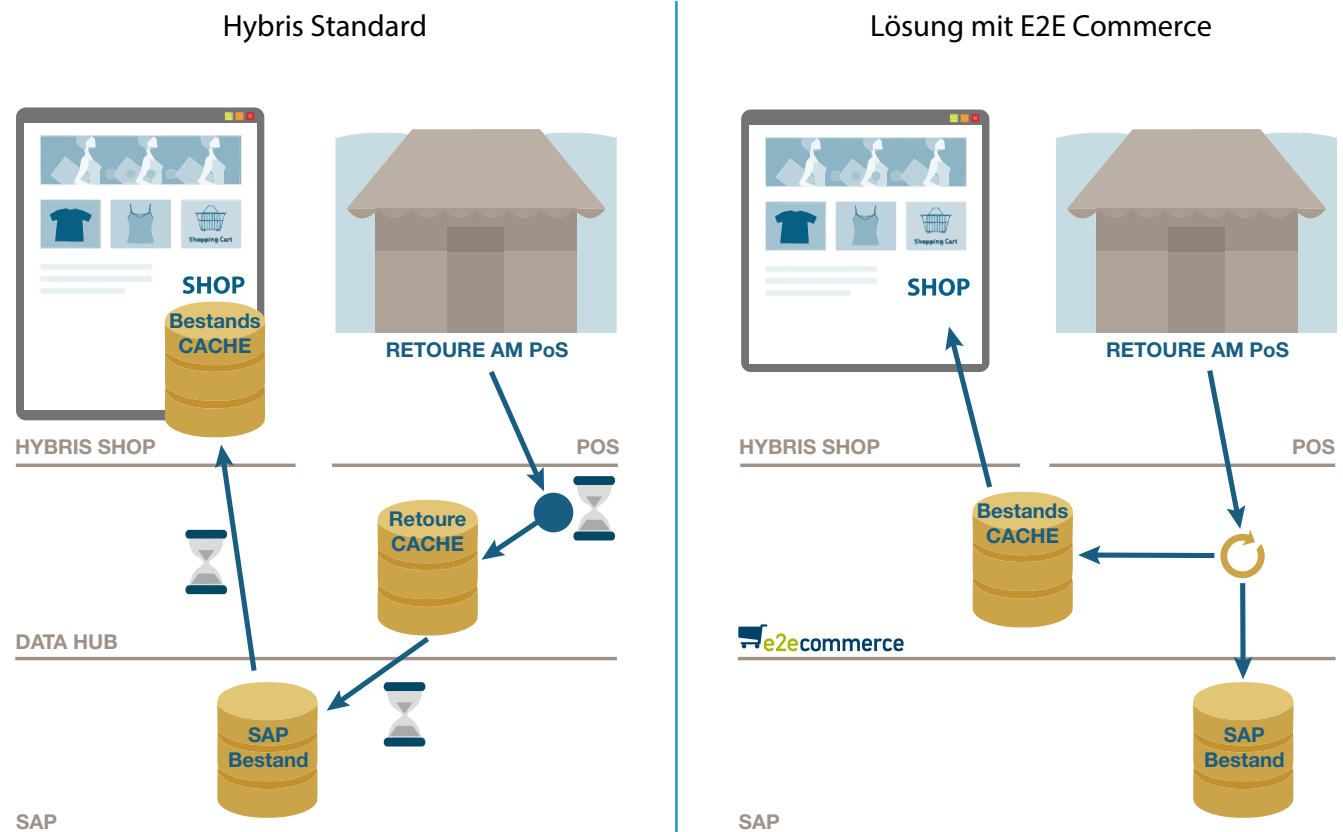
Hybris Standard

Shopping Cart

SHOP

Bestands CACHE

RETOURE AM PoS

HYBRIS SHOP

POS

Retoure CACHE

DATA HUB

SAP Bestand

SAP

Lösung mit E2E Commerce

Shopping Cart

SHOP

RETOURE AM PoS

HYBRIS SHOP

POS

Bestands CACHE

e2ecommerce

SAP Bestand

SAP